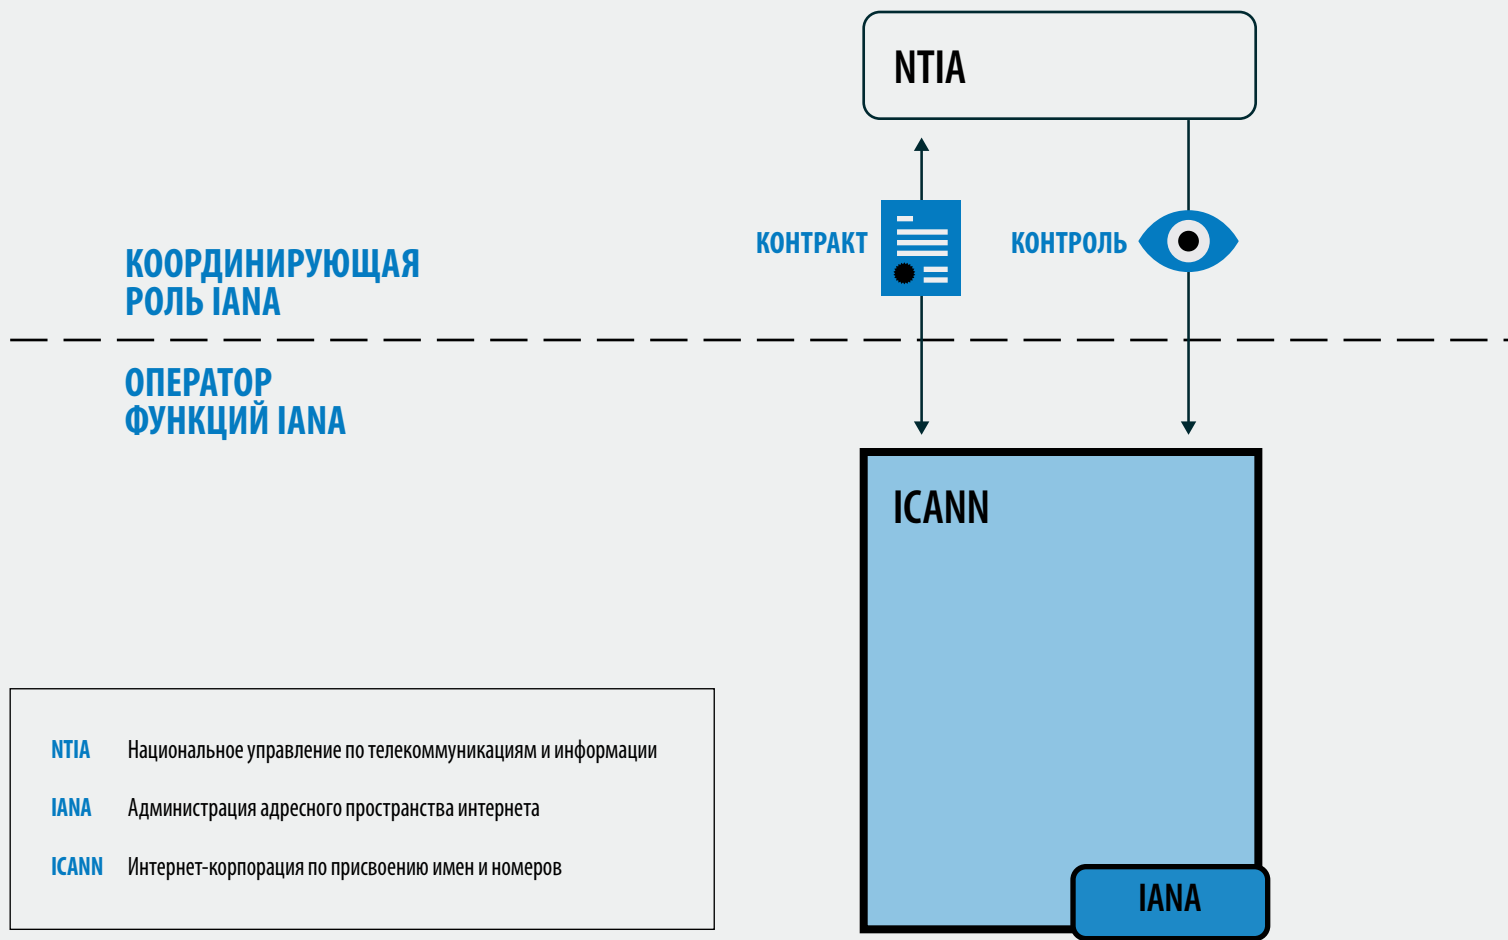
NTIA

КОНТРАКТ

КОНТРОЛЬ

КООРДИНИРУЮЩАЯ РОЛЬ IANA

ОПЕРАТОР ФУНКЦИЙ IANA

ICANN

IANA

| | |
|---|---|
| NTIA | Национальное управление по телекоммуникациям и информации |
| IANA | Администрация адресного пространства интернета |
| ICANN | Интернет-корпорация по присвоению имен и номеров |